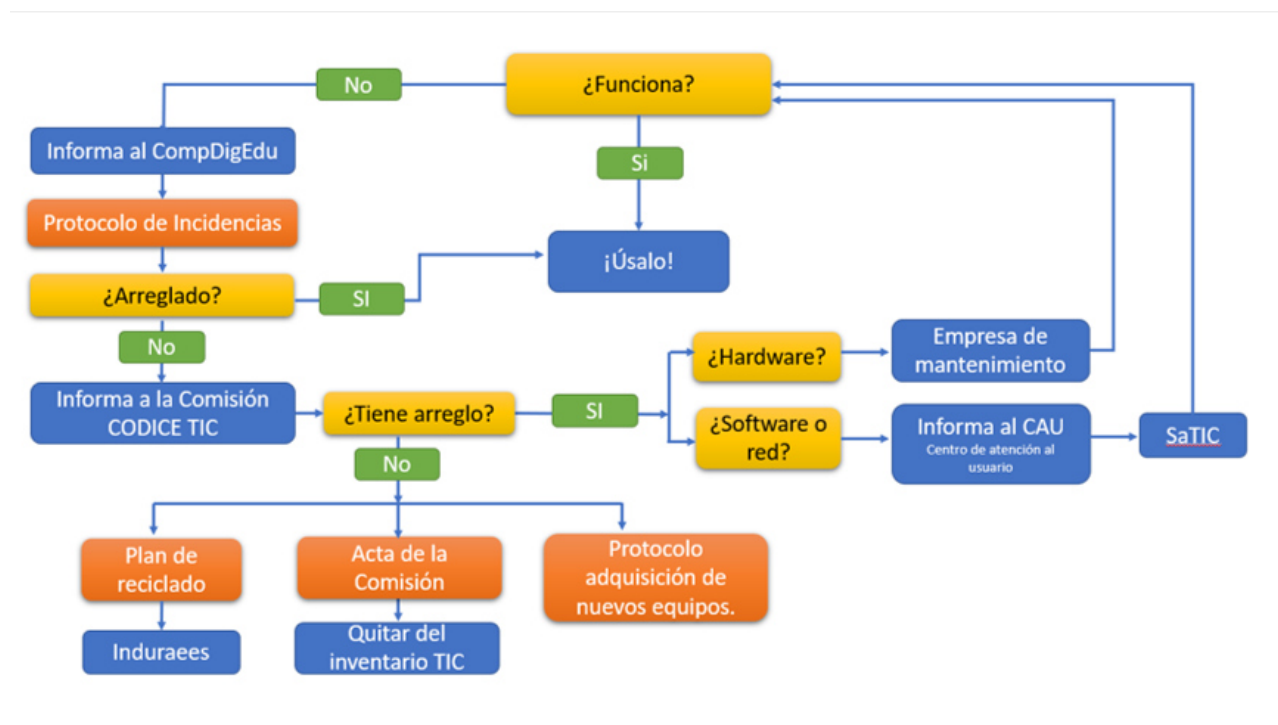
¿Funciona?

No

Si

Informa al CompDigEdu

Protocolo de Incidencias

¡Úsalo!

¿Arreglado?

SI

No

Informa a la Comisión CODICE TIC

¿Tiene arreglo?

SI

¿Hardware?

Empresa de mantenimiento

¿Software o red?

Informa al CAU
Centro de atención al usuario

SaTIC

No

Plan de reciclado

Acta de la Comisión

Protocolo adquisición de nuevos equipos.

Induraees

Quitar del inventario TIC